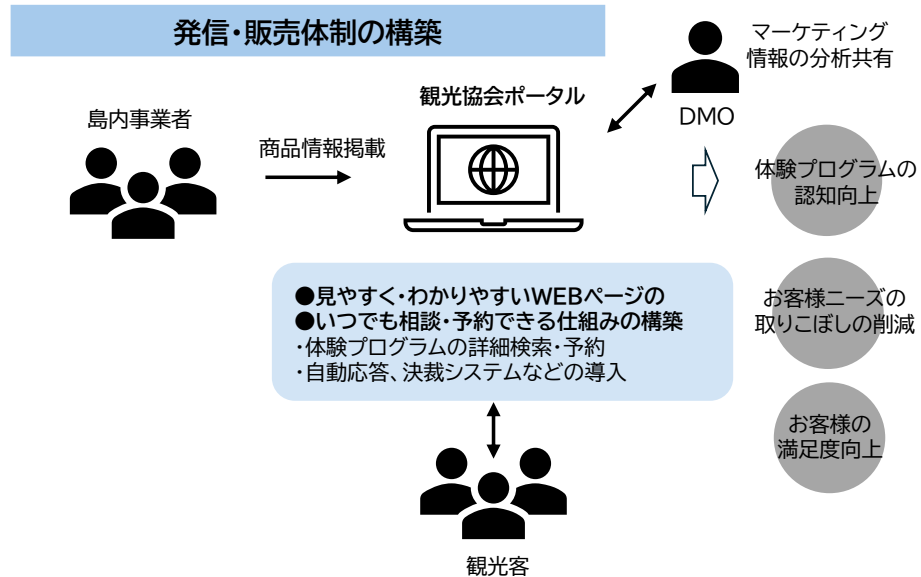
発信・販売体制の構築

島内事業者

商品情報掲載

観光協会ポータル

マーケティング情報の分析共有

DMO

体験プログラムの認知向上

お客様ニーズの取りこぼしの削減

お客様の満足度向上

●見やすく・わかりやすいWEBページの
●いつでも相談・予約できる仕組みの構築
・体験プログラムの詳細検索・予約
・自動応答、決裁システムなどの導入

観光客